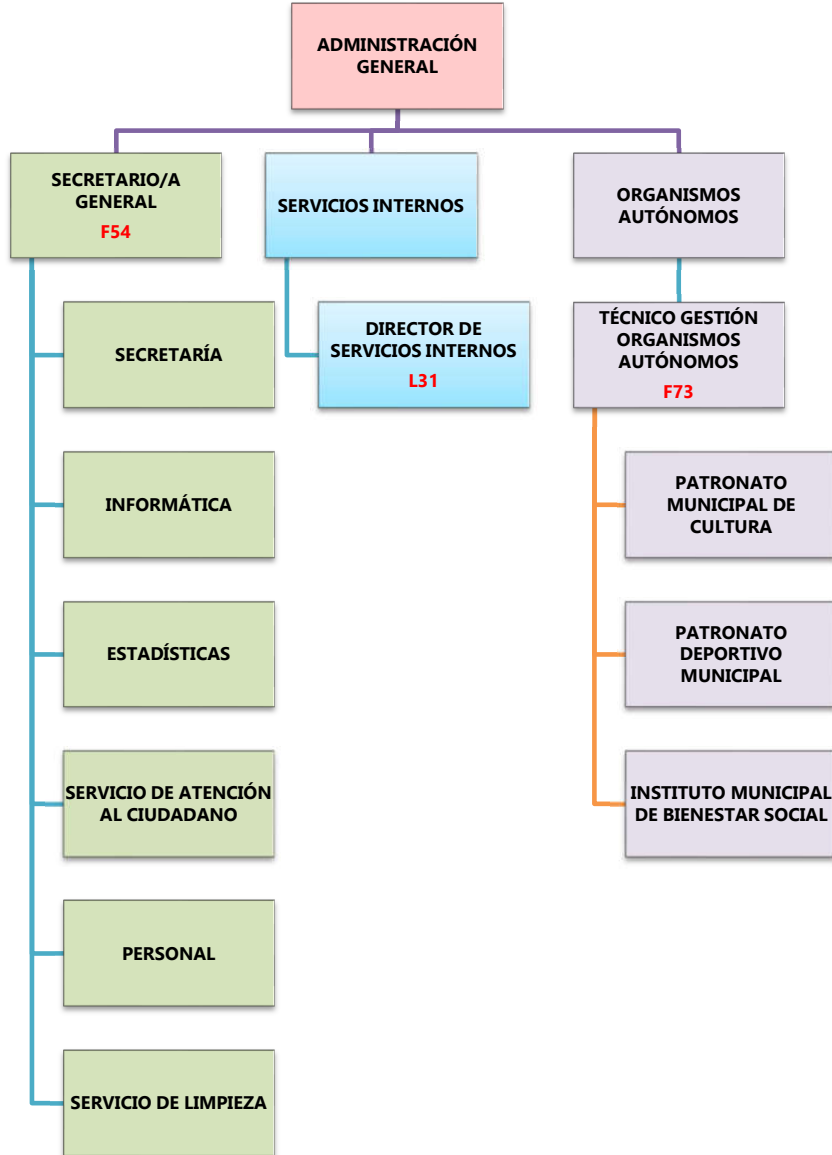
ADMINISTRACIÓN GENERAL

SECRETARIO/A GENERAL
F54

SERVICIOS INTERNOS

ORGANISMOS AUTÓNOMOS

SECRETARÍA

DIRECTOR DE SERVICIOS INTERNOS
L31

TÉCNICO GESTIÓN ORGANISMOS AUTÓNOMOS
F73

INFORMÁTICA

PATRONATO MUNICIPAL DE CULTURA

ESTADÍSTICAS

PATRONATO DEPORTIVO MUNICIPAL

SERVICIO DE ATENCIÓN AL CIUDADANO

INSTITUTO MUNICIPAL DE BIENESTAR SOCIAL

PERSONAL

SERVICIO DE LIMPIEZA